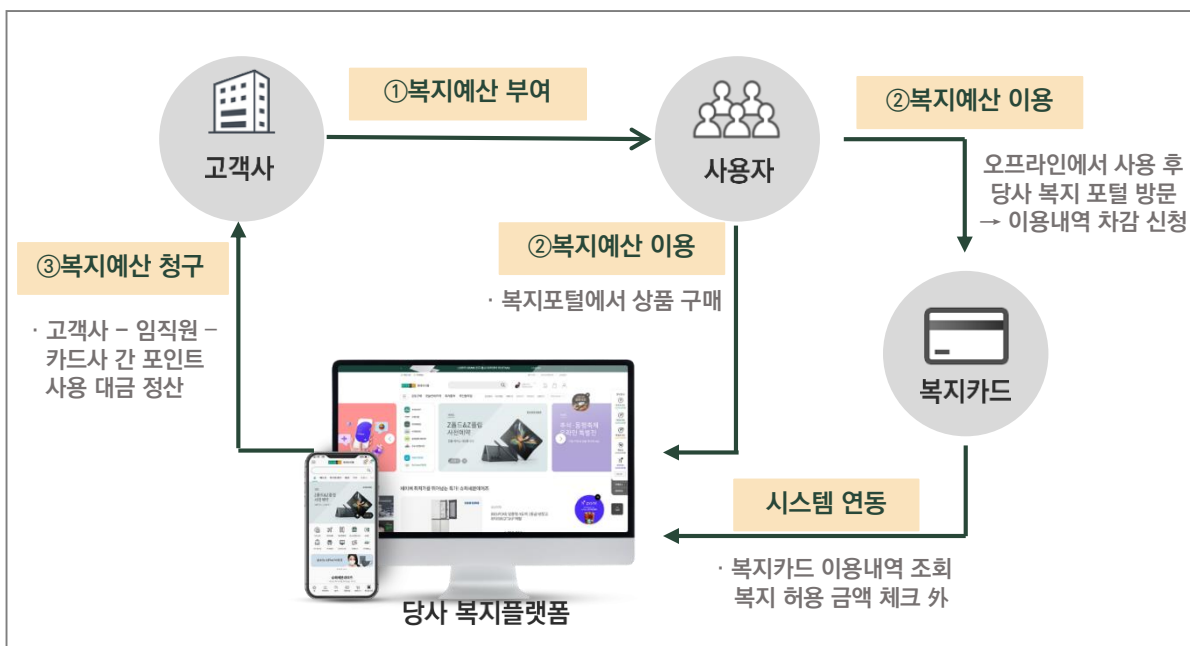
①복지예산 부여

고객사

사용자

②복지예산 이용

오프라인에서 사용 후
당사 복지 포털 방문
→ 이용내역 차감 신청

③복지예산 청구

· 고객사 – 임직원 –
카드사 간 포인트
사용 대금 정산

②복지예산 이용

· 복지포털에서 상품 구매

복지카드

시스템 연동

· 복지카드 이용내역 조회
복지 허용 금액 체크 外

당사 복지플랫폼